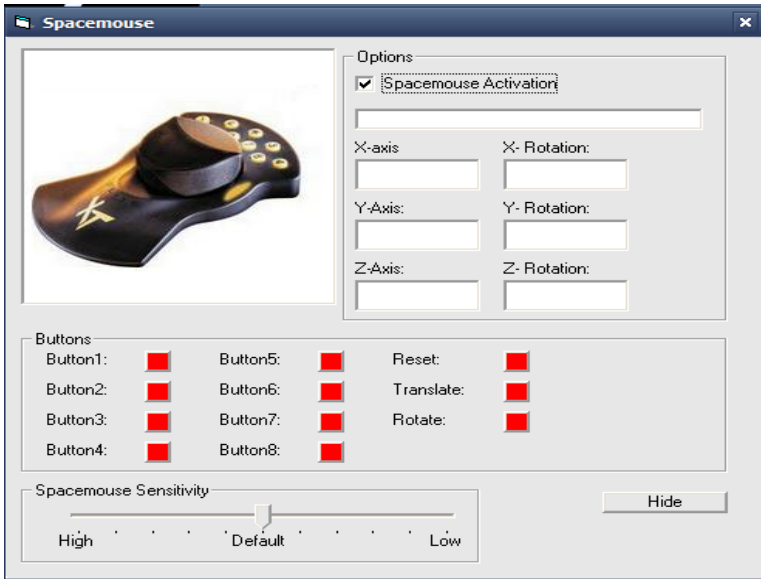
Spacemouse

Options
Spacemouse Activation

X-axis
X- Rotation:
Y-Axis:
Y- Rotation:
Z-Axis:
Z- Rotation:

Buttons
Button1:
Button5:
Reset:
Button2:
Button6:
Translate:
Button3:
Button7:
Rotate:
Button4:
Button8:

Spacemouse Sensitivity
High
Default
Low

Hide